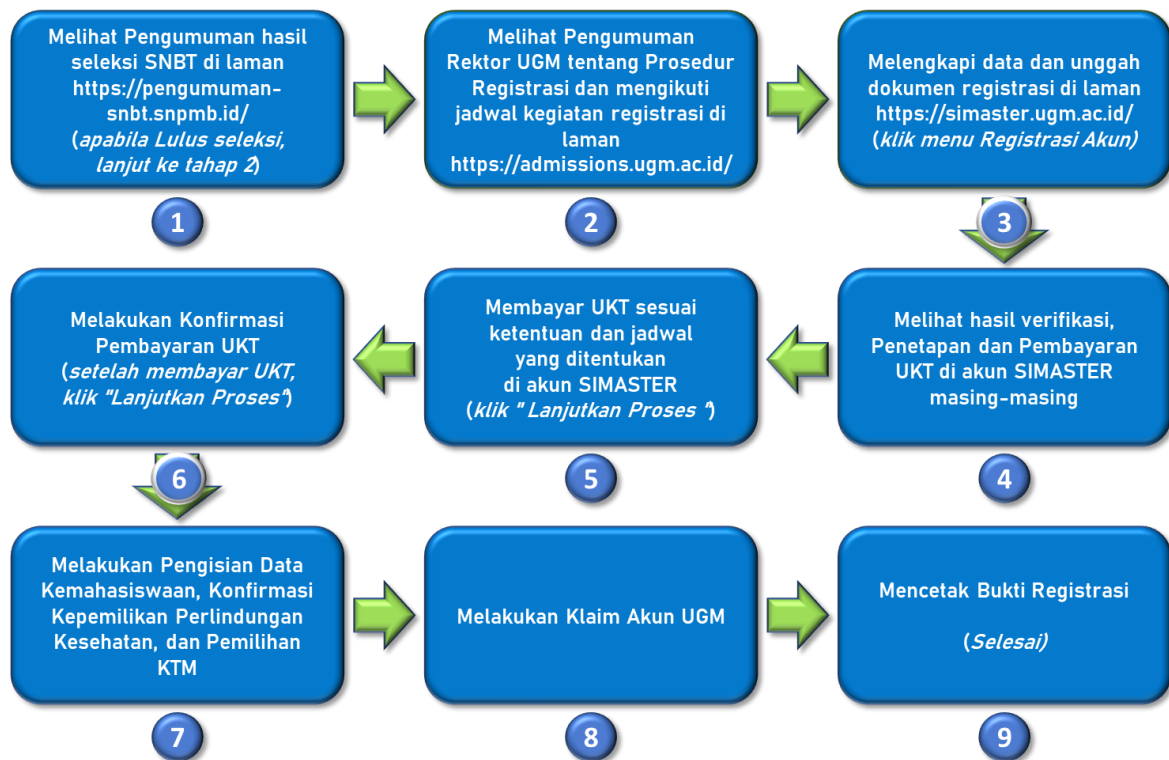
Melihat Pengumuman hasil seleksi SNBT di laman https://pengumuman-snbt.snpmb.id/ (apabila Lulus seleksi, lanjut ke tahap 2)

1

Melihat Pengumuman Rektor UGM tentang Prosedur Registrasi dan mengikuti jadwal kegiatan registrasi di laman https://admissions.ugm.ac.id/

2

Melengkapi data dan unggah dokumen registrasi di laman https://simaster.ugm.ac.id/ (klik menu Registrasi Akun)

3

Melihat hasil verifikasi, Penetapan dan Pembayaran UKT di akun SIMASTER masing-masing

4

Membayar UKT sesuai ketentuan dan jadwal yang ditentukan di akun SIMASTER (klik " Lanjutkan Proses ")

5

Melakukan Konfirmasi Pembayaran UKT (setelah membayar UKT, klik "Lanjutkan Proses")

6

Melakukan Pengisian Data Kemahasiswaan, Konfirmasi Kepemilikan Perlindungan Kesehatan, dan Pemilihan KTM

7

Melakukan Klaim Akun UGM

8

Mencetak Bukti Registrasi

(Selesai)

9